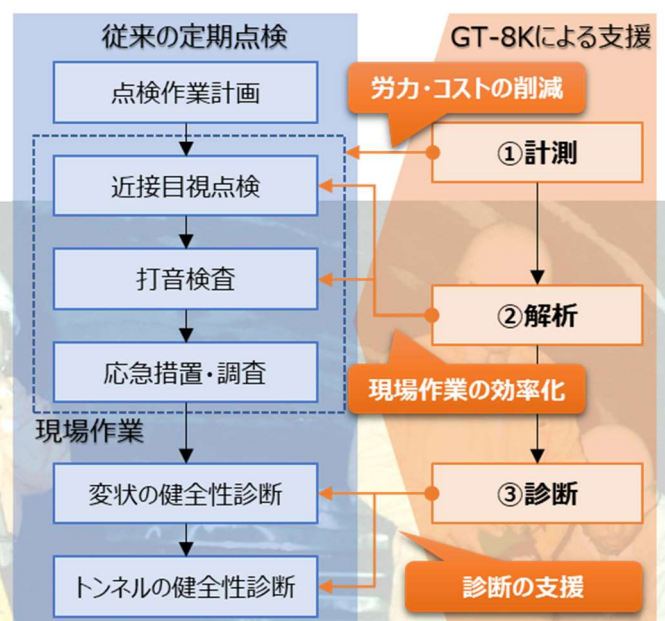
従来の定期点検

点検作業計画

近接目視点検

打音検査

応急措置・調査

現場作業

変状の健全性診断

トンネルの健全性診断

GT-8Kによる支援

労力・コストの削減

①計測

②解析

現場作業の効率化

③診断

診断の支援